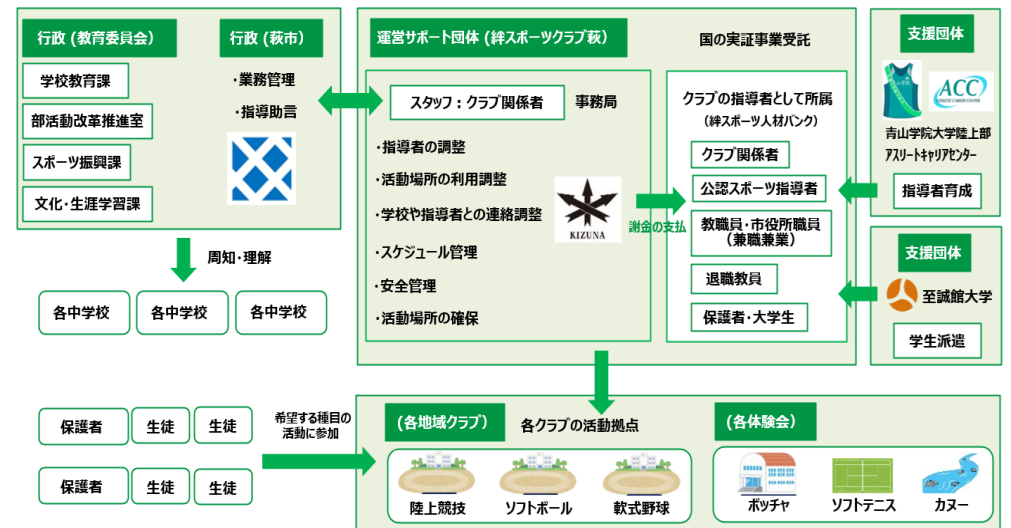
行政（教育委員会）

学校教育課

部活動改革推進室

スポーツ振興課

文化・生涯学習課

行政（萩市）

・業務管理

・指導助言

周知・理解

各中学校

各中学校

各中学校

運営サポート団体（絆スポーツクラブ萩）

国の実証事業受託

スタッフ：クラブ関係者

事務局

・指導者の調整

・活動場所の利用調整

・学校や指導者との連絡調整

・スケジュール管理

・安全管理

・活動場所の確保

KIZUNA

謝金の支払

クラブの指導者として所属
（絆スポーツ人材バンク）

クラブ関係者

公認スポーツ指導者

教職員・市役所職員
（兼職兼業）

退職教員

保護者・大学生

支援団体

ACC
ATHLETE CAREER CENTER

青山学院大学陸上部
アスリートキャリアセンター

指導者育成

支援団体

至誠館大学

学生派遣

保護者

生徒

生徒

保護者

生徒

生徒

希望する種目の活動に参加

（各地域クラブ）

各クラブの活動拠点

陸上競技

ソフトボール

軟式野球

（各体験会）

ボッチャ

ソフトテニス

カヌー